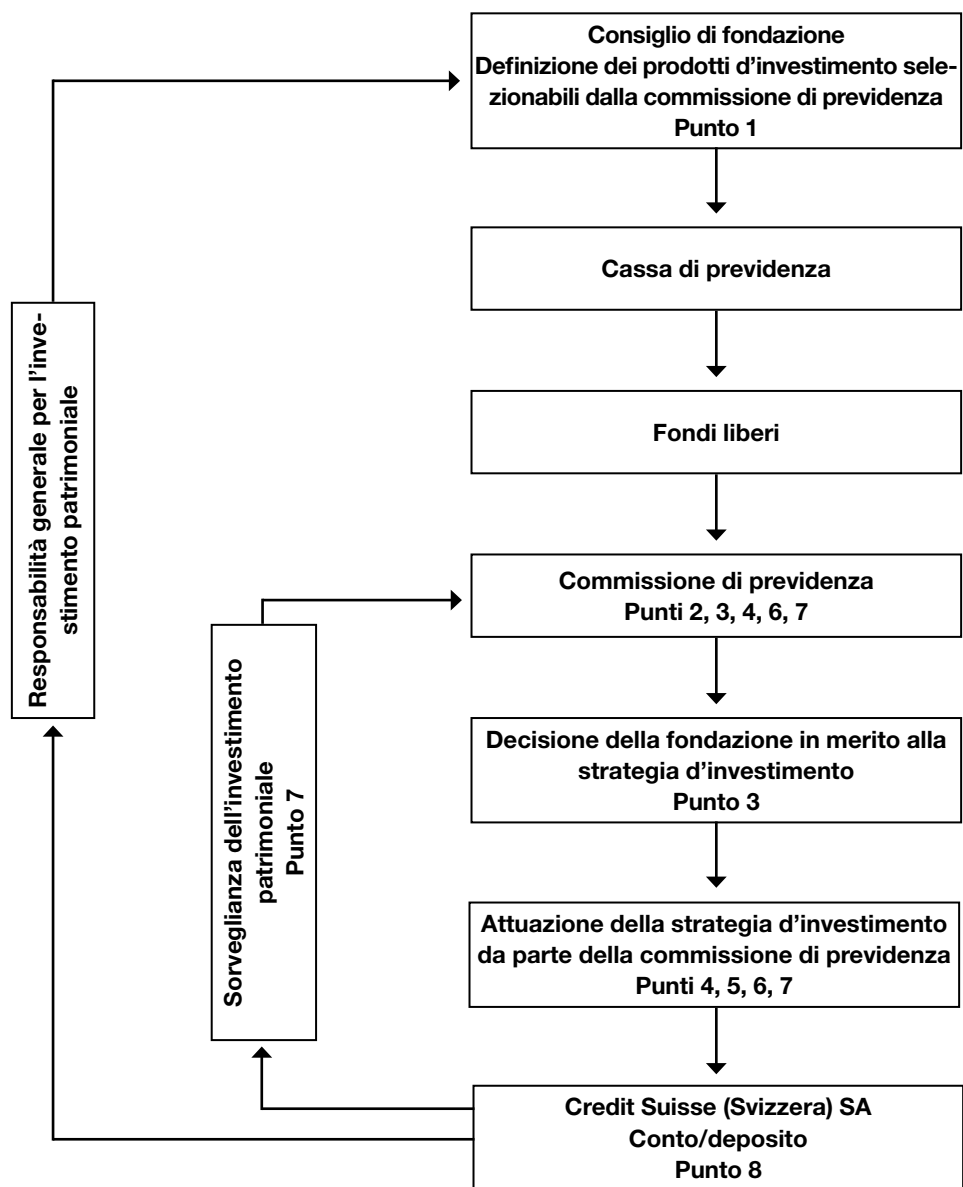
Consiglio di fondazione
Definizione dei prodotti d'investimento selezionabili dalla commissione di previdenza
Punto 1

Cassa di previdenza

Fondi liberi

Commissione di previdenza
Punti 2, 3, 4, 6, 7

Decisione della fondazione in merito alla strategia d'investimento
Punto 3

Attuazione della strategia d'investimento da parte della commissione di previdenza
Punti 4, 5, 6, 7

Credit Suisse (Svizzera) SA
Conto/deposito
Punto 8

Responsabilità generale per l'investimento patrimoniale

Sorveglianza dell'investimento patrimoniale
Punto 7